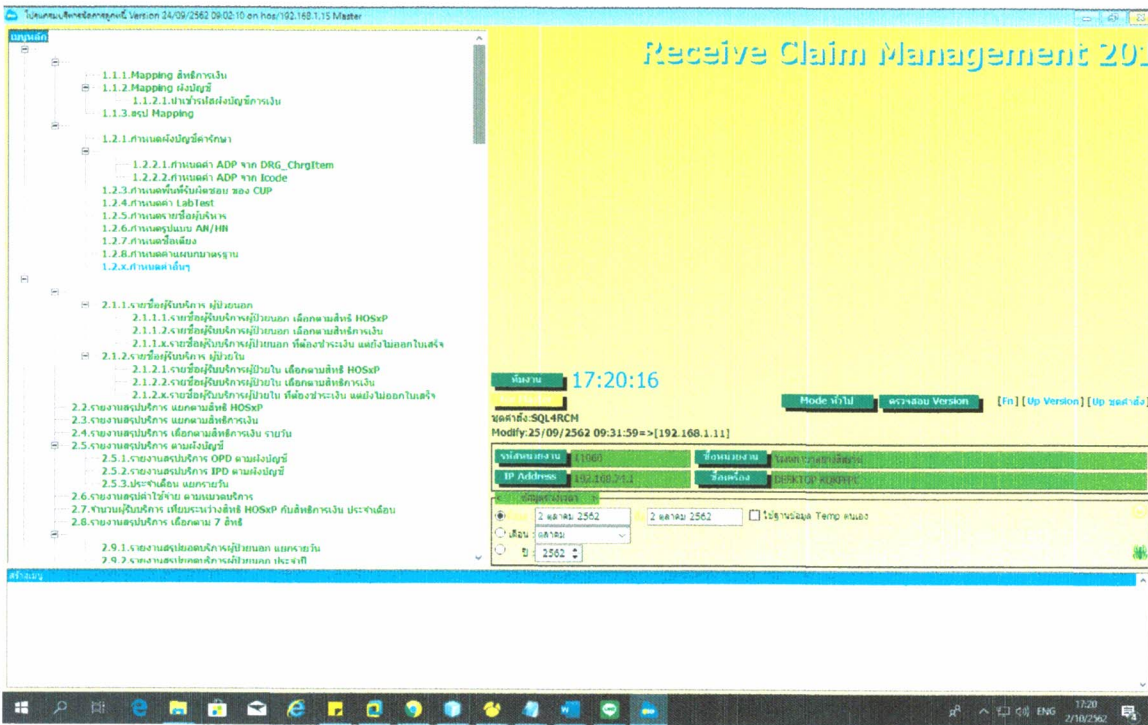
โปรแกรมบริหารจัดการลูกหนี้ Version 24/09/2562 09:02:10 on hos/192.168.1.15 Master

เมนูหลัก

1.1.1.Mapping สิทธิการเงิน
1.1.2.Mapping ผังบัญชี
1.1.2.1.นำเข้ารหัสผังบัญชีการเงิน
1.1.3.สรุป Mapping
1.2.1.กำหนดผังบัญชีค่ารักษา
1.2.2.1.กำหนดค่า ADP จาก DRG_ChrgItem
1.2.2.2.กำหนดค่า ADP จาก Icode
1.2.3.กำหนดพื้นที่รับผิดชอบ ของ CUP
1.2.4.กำหนดค่า LabTest
1.2.5.กำหนดรายชื่อผู้บริหาร
1.2.6.กำหนดรูปแบบ AN/HN
1.2.7.กำหนดชื่อเตียง
1.2.8.กำหนดค่าแผนกมาตรฐาน
1.2.x.กำหนดค่าอื่นๆ
2.1.1.รายชื่อผู้รับบริการ ผู้ป่วยนอก
2.1.1.1.รายชื่อผู้รับบริการผู้ป่วยนอก เลือกตามสิทธิ HOSxP
2.1.1.2.รายชื่อผู้รับบริการผู้ป่วยนอก เลือกตามสิทธิการเงิน
2.1.1.x.รายชื่อผู้รับบริการผู้ป่วยนอก ที่ต้องชำระเงิน แต่ยังไม่ออกใบเสร็จ
2.1.2.รายชื่อผู้รับบริการ ผู้ป่วยใน
2.1.2.1.รายชื่อผู้รับบริการผู้ป่วยใน เลือกตามสิทธิ HOSxP
2.1.2.2.รายชื่อผู้รับบริการผู้ป่วยใน เลือกตามสิทธิการเงิน
2.1.2.x.รายชื่อผู้รับบริการผู้ป่วยใน ที่ต้องชำระเงิน แต่ยังไม่ออกใบเสร็จ
2.2.รายงานสรุปบริการ แยกตามสิทธิ HOSxP
2.3.รายงานสรุปบริการ แยกตามสิทธิการเงิน
2.4.รายงานสรุปบริการ เลือกตามสิทธิการเงิน รายวัน
2.5.รายงานสรุปบริการ ตามผังบัญชี
2.5.1.รายงานสรุปบริการ OPD ตามผังบัญชี
2.5.2.รายงานสรุปบริการ IPD ตามผังบัญชี
2.5.3.ประจำเดือน แยกรายวัน
2.6.รายงานสรุปค่าใช้จ่าย ตามหมวดบริการ
2.7.จำนวนผู้รับบริการ เทียบระหว่างสิทธิ HOSxP กับสิทธิการเงิน ประจำเดือน
2.8.รายงานสรุปบริการ เลือกตาม 7 สิทธิ
2.9.1.รายงานสรุปยอดบริการผู้ป่วยนอก แยกรายวัน
2.9.2.รายงานสรุปยอดบริการผู้ป่วยนอก ประจำปี

Receive Claim Management 201

หน้างาน 17:20:16
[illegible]
Mode ทั่วไป ตรวจสอบ Version [Fn] [Up Version] [Up ชุดคำสั่ง]
ชุดคำสั่ง:SQL4RCM
Modify:25/09/2562 09:31:59=>[192.168.1.11]

รหัสหน่วยงาน 11060 ชื่อหน่วยงาน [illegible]
IP Address 192.168.21.1 ชื่อเครื่อง DESKTOP-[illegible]

ข้อมูลช่วงวันที่
2 ตุลาคม 2562 2 ตุลาคม 2562 ใช้ฐานข้อมูล Temp ตนเอง
เดือน ตุลาคม
ปี 2562

สร้างเมนู

ENG 17:20 2/10/2562